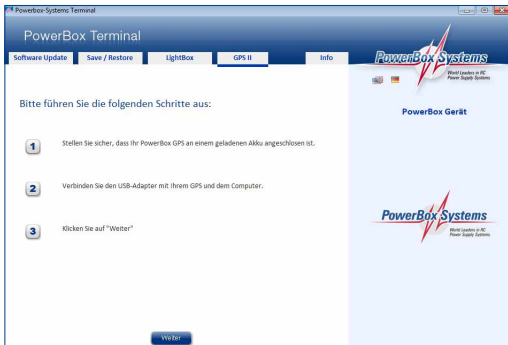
Powerbox-Systems Terminal

PowerBox Terminal

Software Update | Save / Restore | LightBox | GPS II | Info

PowerBox Systems
World Leaders in RC Power Supply Systems

PowerBox Gerät

Bitte führen Sie die folgenden Schritte aus:

1 Stellen Sie sicher, dass Ihr PowerBox GPS an einem geladenen Akku angeschlossen ist.

2 Verbinden Sie den USB-Adapter mit Ihrem GPS und dem Computer.

3 Klicken Sie auf "Weiter"

PowerBox Systems
World Leaders in RC Power Supply Systems

Weiter